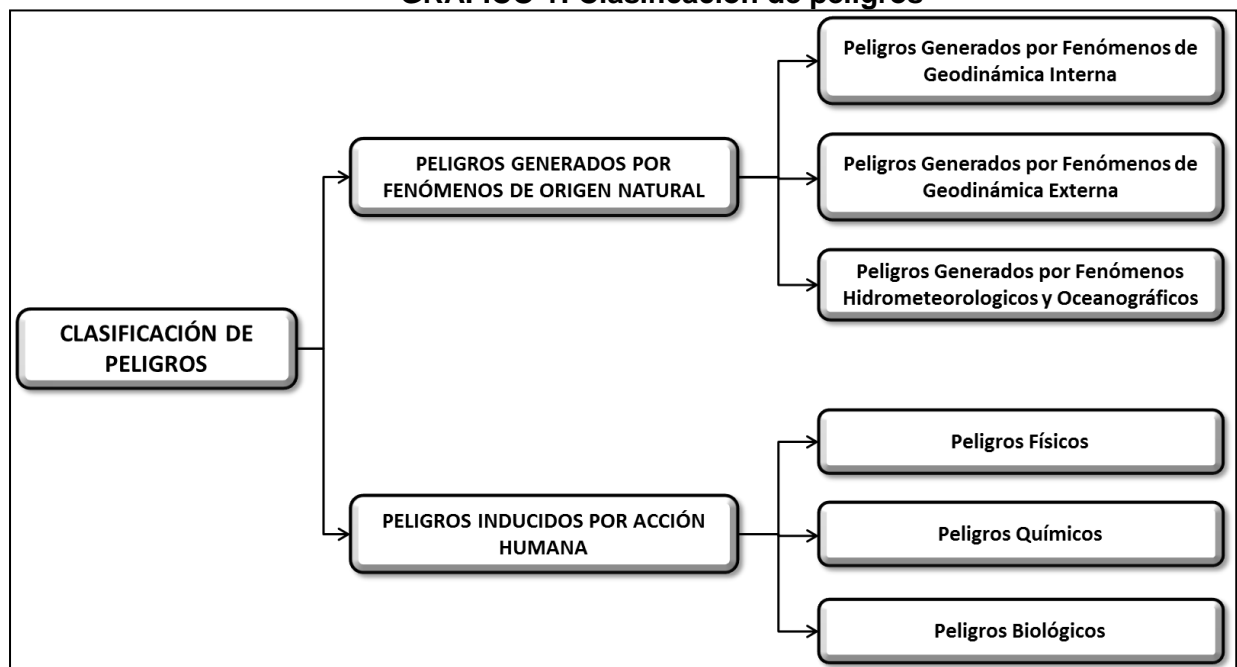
GRÁFICO 1: Clasificación de peligros

CLASIFICACIÓN DE PELIGROS

PELIGROS GENERADOS POR FENÓMENOS DE ORIGEN NATURAL

Peligros Generados por Fenómenos de Geodinámica Interna

Peligros Generados por Fenómenos de Geodinámica Externa

Peligros Generados por Fenómenos Hidrometeorologicos y Oceanográficos

PELIGROS INDUCIDOS POR ACCIÓN HUMANA

Peligros Físicos

Peligros Químicos

Peligros Biológicos